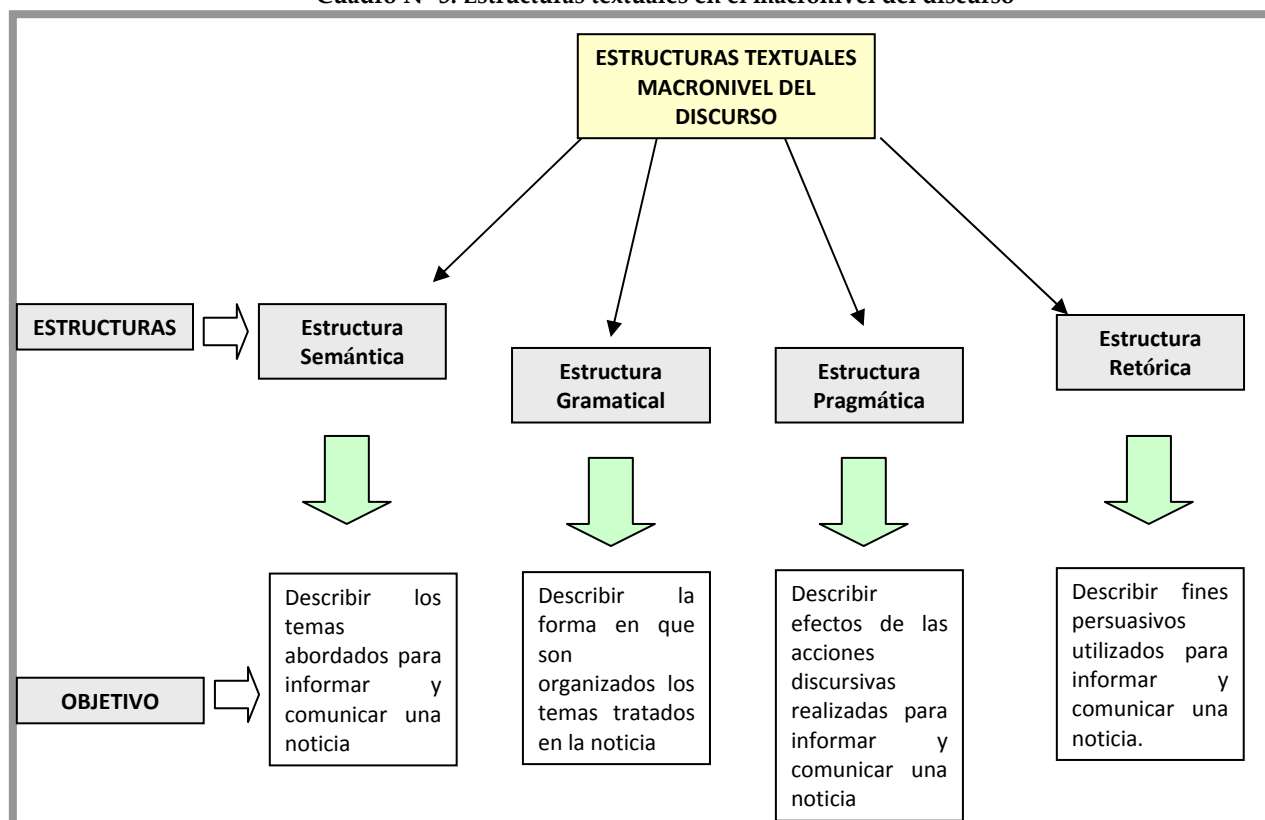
Cuadro N° 3. Estructuras textuales en el macronivel del discurso

ESTRUCTURAS TEXTUALES MACRONIVEL DEL DISCURSO

ESTRUCTURAS

Estructura Semántica

Estructura Gramatical

Estructura Pragmática

Estructura Retórica

OBJETIVO

Describir los temas abordados para informar y comunicar una noticia

Describir la forma en que son organizados los temas tratados en la noticia

Describir efectos de las acciones discursivas realizadas para informar y comunicar una noticia

Describir fines persuasivos utilizados para informar y comunicar una noticia.